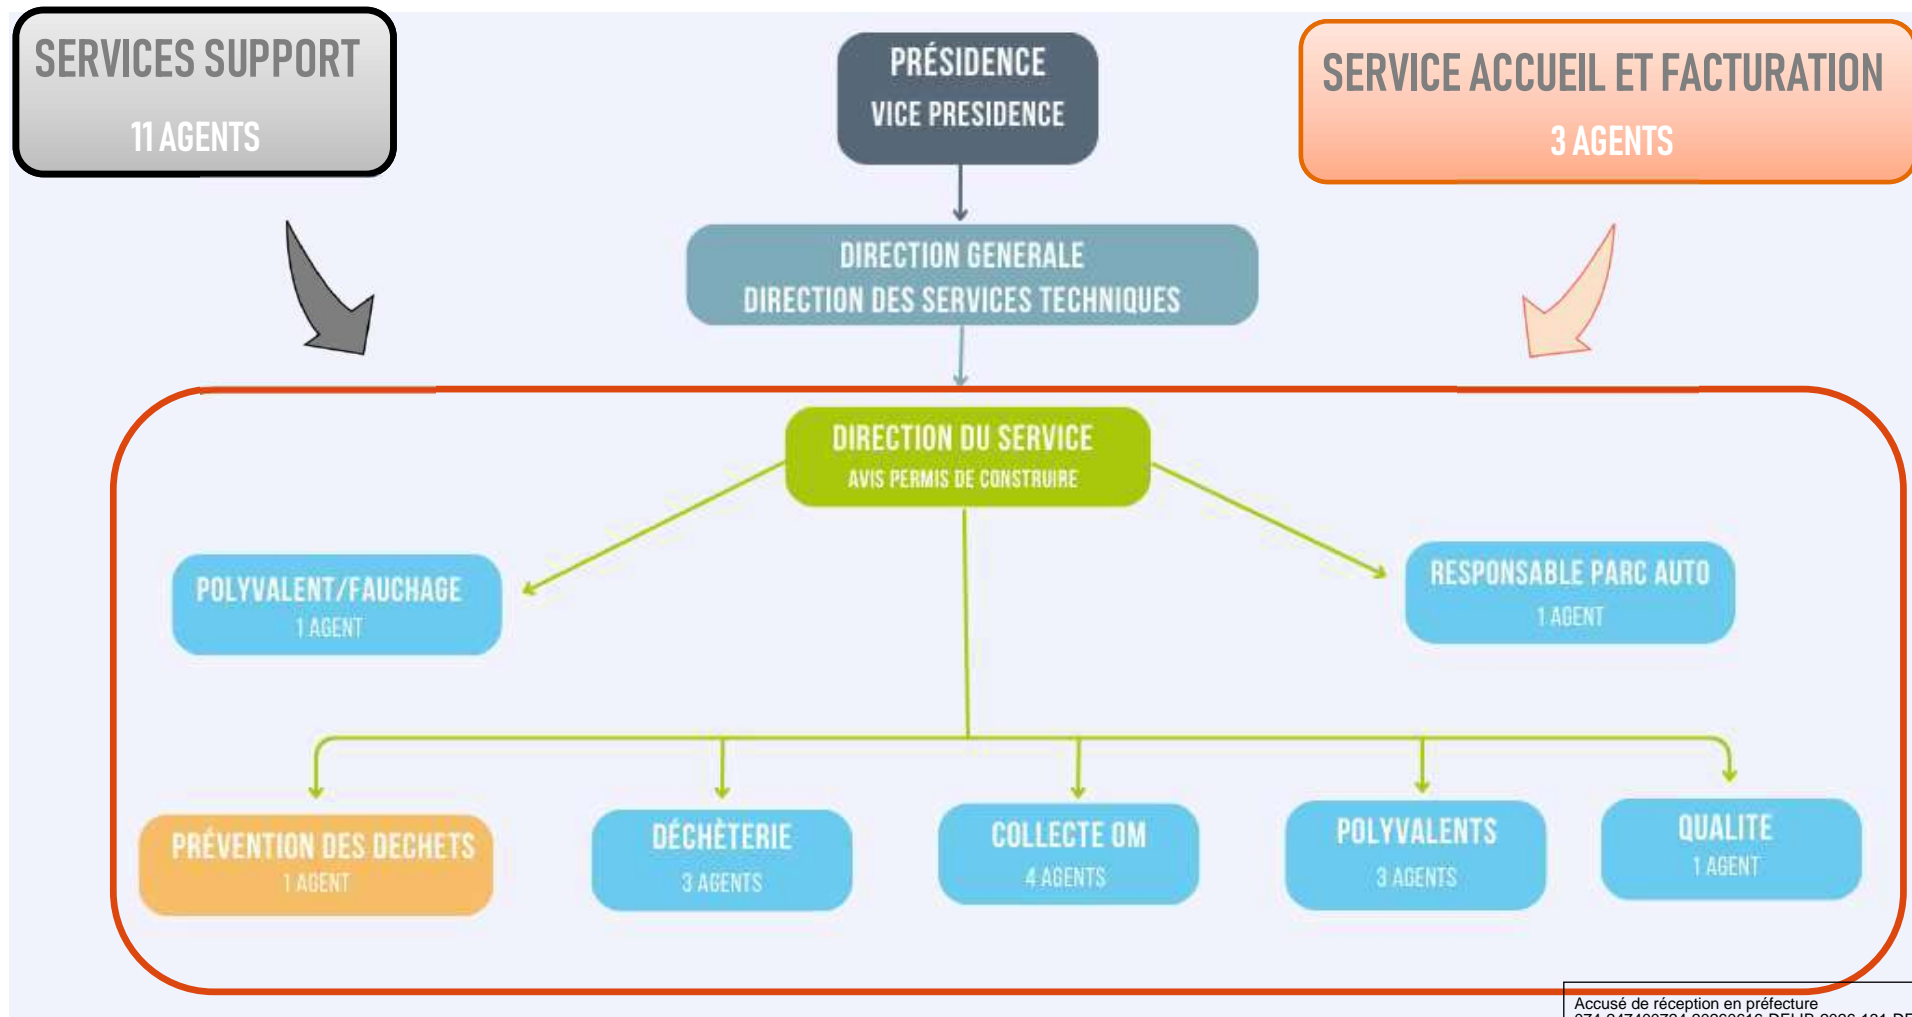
SERVICES SUPPORT
11 AGENTS

PRÉSIDENCE
VICE PRESIDENCE

SERVICE ACCUEIL ET FACTURATION
3 AGENTS

DIRECTION GENERALE
DIRECTION DES SERVICES TECHNIQUES

DIRECTION DU SERVICE
AVIS PERMIS DE CONSTRUIRE

POLYVALENT/FAUCHAGE
1 AGENT

RESPONSABLE PARC AUTO
1 AGENT

PRÉVENTION DES DECHETS
1 AGENT

DÉCHÈTERIE
3 AGENTS

COLLECTE OM
4 AGENTS

POLYVALENTS
3 AGENTS

QUALITE
1 AGENT

Accusé de réception en préfecture
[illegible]